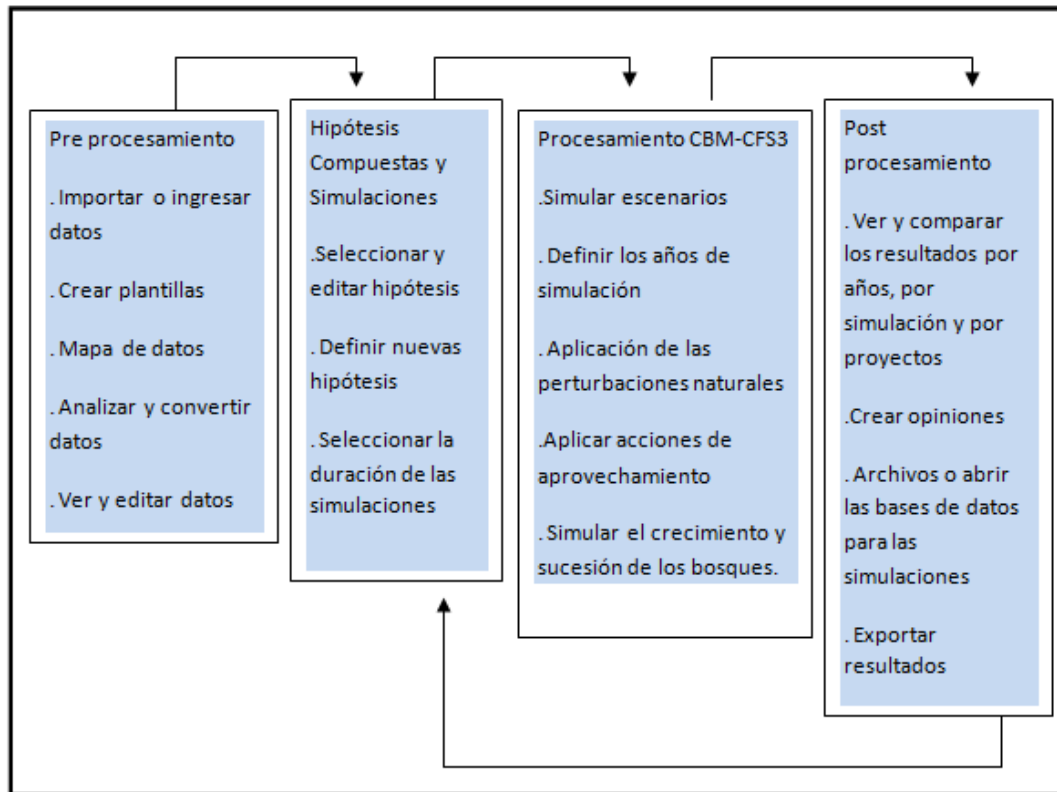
Pre procesamiento

. Importar o ingresar datos

. Crear plantillas

. Mapa de datos

. Analizar y convertir datos

. Ver y editar datos

Hipótesis Compuestas y Simulaciones

.Seleccionar y editar hipótesis

. Definir nuevas hipótesis

. Seleccionar la duración de las simulaciones

Procesamiento CBM-CFS3

.Simular escenarios

. Definir los años de simulación

. Aplicación de las perturbaciones naturales

.Aplicar acciones de aprovechamiento

.Simular el crecimiento y sucesión de los bosques.

Post procesamiento

. Ver y comparar los resultados por años, por simulación y por proyectos

.Crear opiniones

. Archivos o abrir las bases de datos para las simulaciones

. Exportar resultados